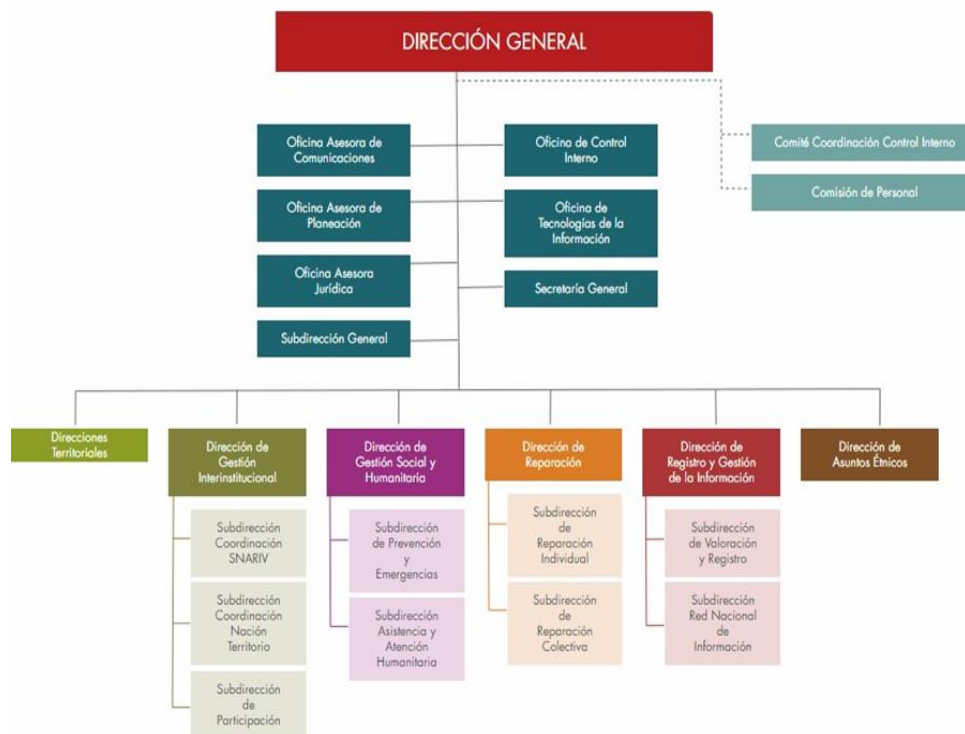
DIRECCIÓN GENERAL

Oficina Asesora de Comunicaciones

Oficina de Control Interno

Comité Coordinación Control Interno

Comisión de Personal

Oficina Asesora de Planeación

Oficina de Tecnologías de la Información

Oficina Asesora Jurídica

Secretaría General

Subdirección General

Direcciones Territoriales

Dirección de Gestión Interinstitucional

Subdirección Coordinación SNARIV

Subdirección Coordinación Nación Territorio

Subdirección de Participación

Dirección de Gestión Social y Humanitaria

Subdirección de Prevención y Emergencias

Subdirección Asistencia y Atención Humanitaria

Dirección de Reparación

Subdirección de Reparación Individual

Subdirección de Reparación Colectiva

Dirección de Registro y Gestión de la Información

Subdirección de Valoración y Registro

Subdirección Red Nacional de Información

Dirección de Asuntos Étnicos